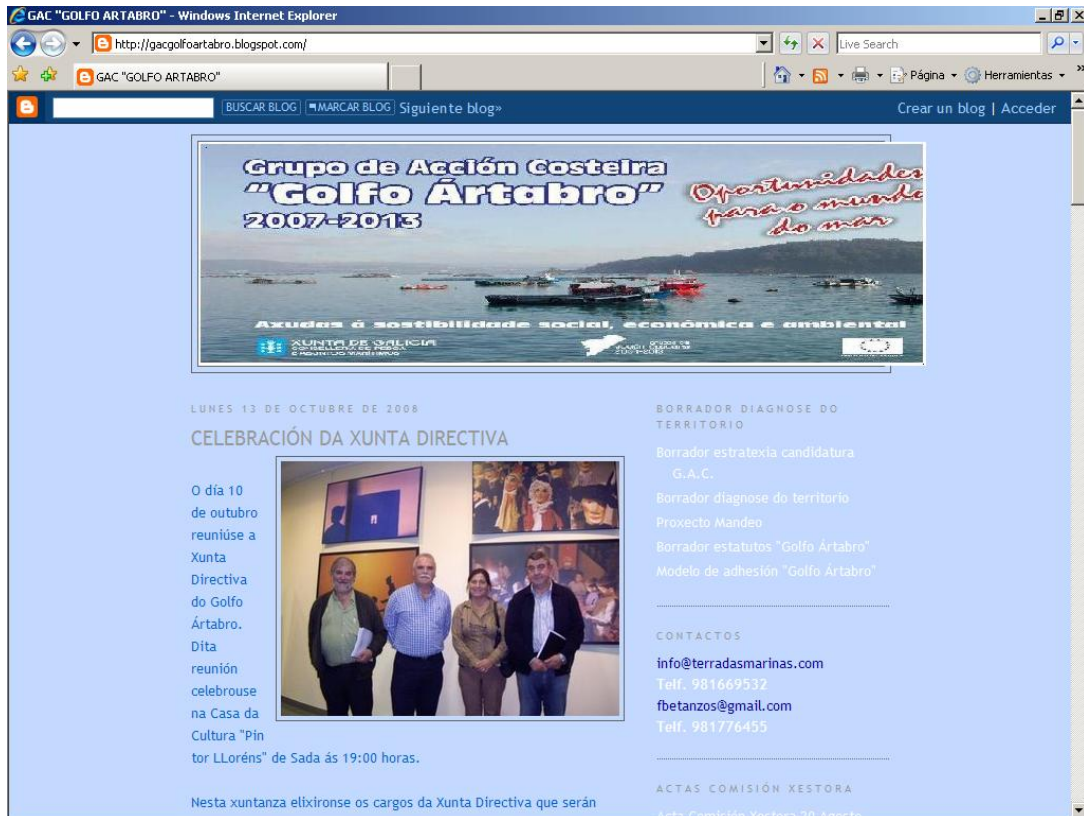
GAC "GOLFO ARTABRO" - Windows Internet Explorer

http://gacgolfoartabro.blogspot.com/

Live Search

GAC "GOLFO ARTABRO"

Página ▾ Herramientas ▾

BUSCAR BLOG MARCAR BLOG Siguiente blog»

Crear un blog | Acceder

Grupo de Acción Costeira "Golfo Ártabro" 2007-2013

Oportunidades para o mundo do mar

Axudas á sostibilidade social, económica e ambiental

XUNTA DE GALICIA CONSELLERÍA DO MAR

LUNES 13 DE OCTUBRE DE 2008

CELEBRACIÓN DA XUNTA DIRECTIVA

O día 10 de outubro reuniúse a Xunta Directiva do Golfo Ártabro. Dita reunión celebrouse na Casa da Cultura "Pin tor LLoréns" de Sada ás 19:00 horas.

Nesta xuntanza elixironse os cargos da Xunta Directiva que serán

BORRADOR DIAGNOSE DO TERRITORIO

Borrador estratexia candidatura G.A.C.

Borrador diagnose do territorio

Proxecto Mandeo

Borrador estatutos "Golfo Ártabro"

Modelo de adhesión "Golfo Ártabro"

CONTACTOS

info@terradasmarinas.com

Telf. 981669532

fbetanzos@gmail.com

Telf. 981776455

ACTAS COMISIÓN XESTORA

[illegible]